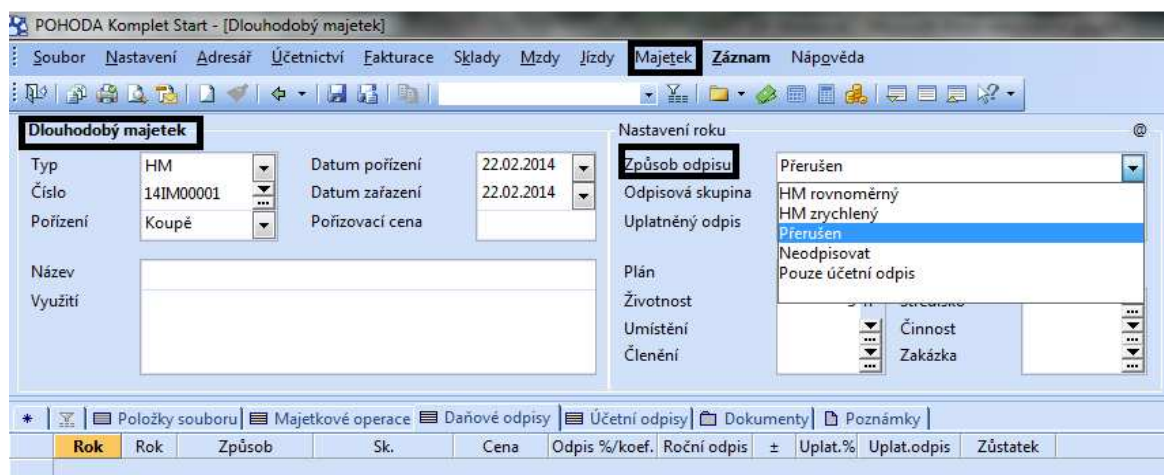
POHODA Komplet Start - [Dlouhodobý majetek]

Soubor Nastavení Adresář Účetnictví Fakturace Sklady Mzdy Jízdy Majetek Záznam Nápověda

Dlouhodobý majetek

Typ HM
Číslo 14IM00001
Pořízení Koupě

Datum pořízení 22.02.2014
Datum zařazení 22.02.2014
Pořizovací cena

Název
Využití

Nastavení roku @

Způsob odpisu Přerušen
Odpisová skupina
Uplatněný odpis

HM rovnoměrný
HM zrychlený
Přerušen
Neodpisovat
Pouze účetní odpis

Plán
Životnost
Umístění
Členění

Činnost
Zakázka

* Položky souboru Majetkové operace Daňové odpisy Účetní odpisy Dokumenty Poznámky

| Rok | Rok | Způsob | Sk. | Cena | Odpis %/koef. | Roční odpis | ± | Uplat.% | Uplat.odpis | Zůstatek |
|---|---|---|---|---|---|---|---|---|---|---|